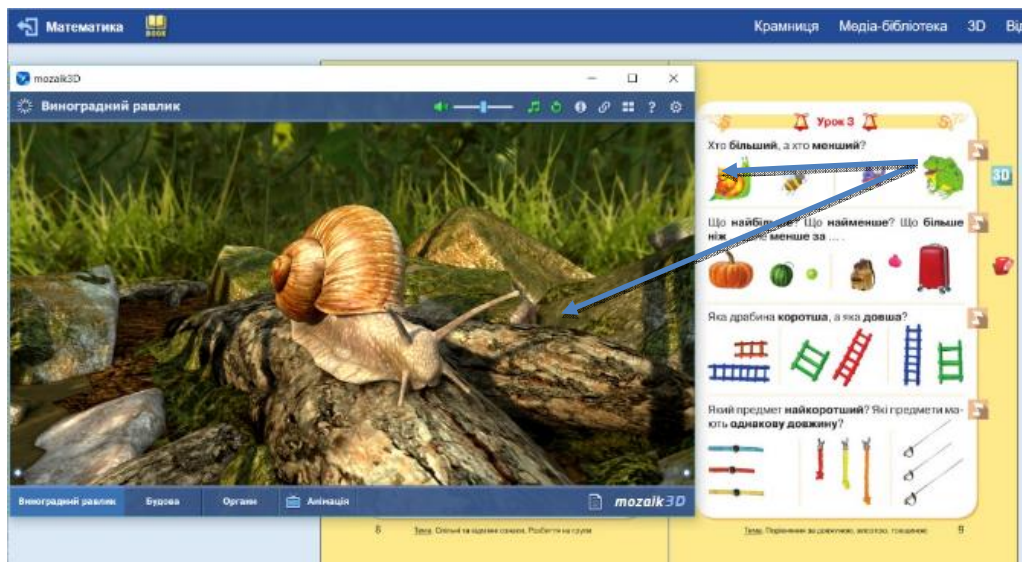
Математика

Крамниця Медіа-бібліотека 3D Ві

mozaik3D

Виноградний равлик

Урок 3

Хто **більший**, а хто **менший**?

3D

Що **найбі**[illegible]? Що **найменше**? Що **більше ніж** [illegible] **менше за** ... .

Яка драбина **коротша**, а яка **довша**?

Який предмет **найкоротший**? Які предмети мають **однакову довжину**?

Виноградний равлик Будова Органи Анімація

mozaik3D

8 Тема: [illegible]

Тема: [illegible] 9